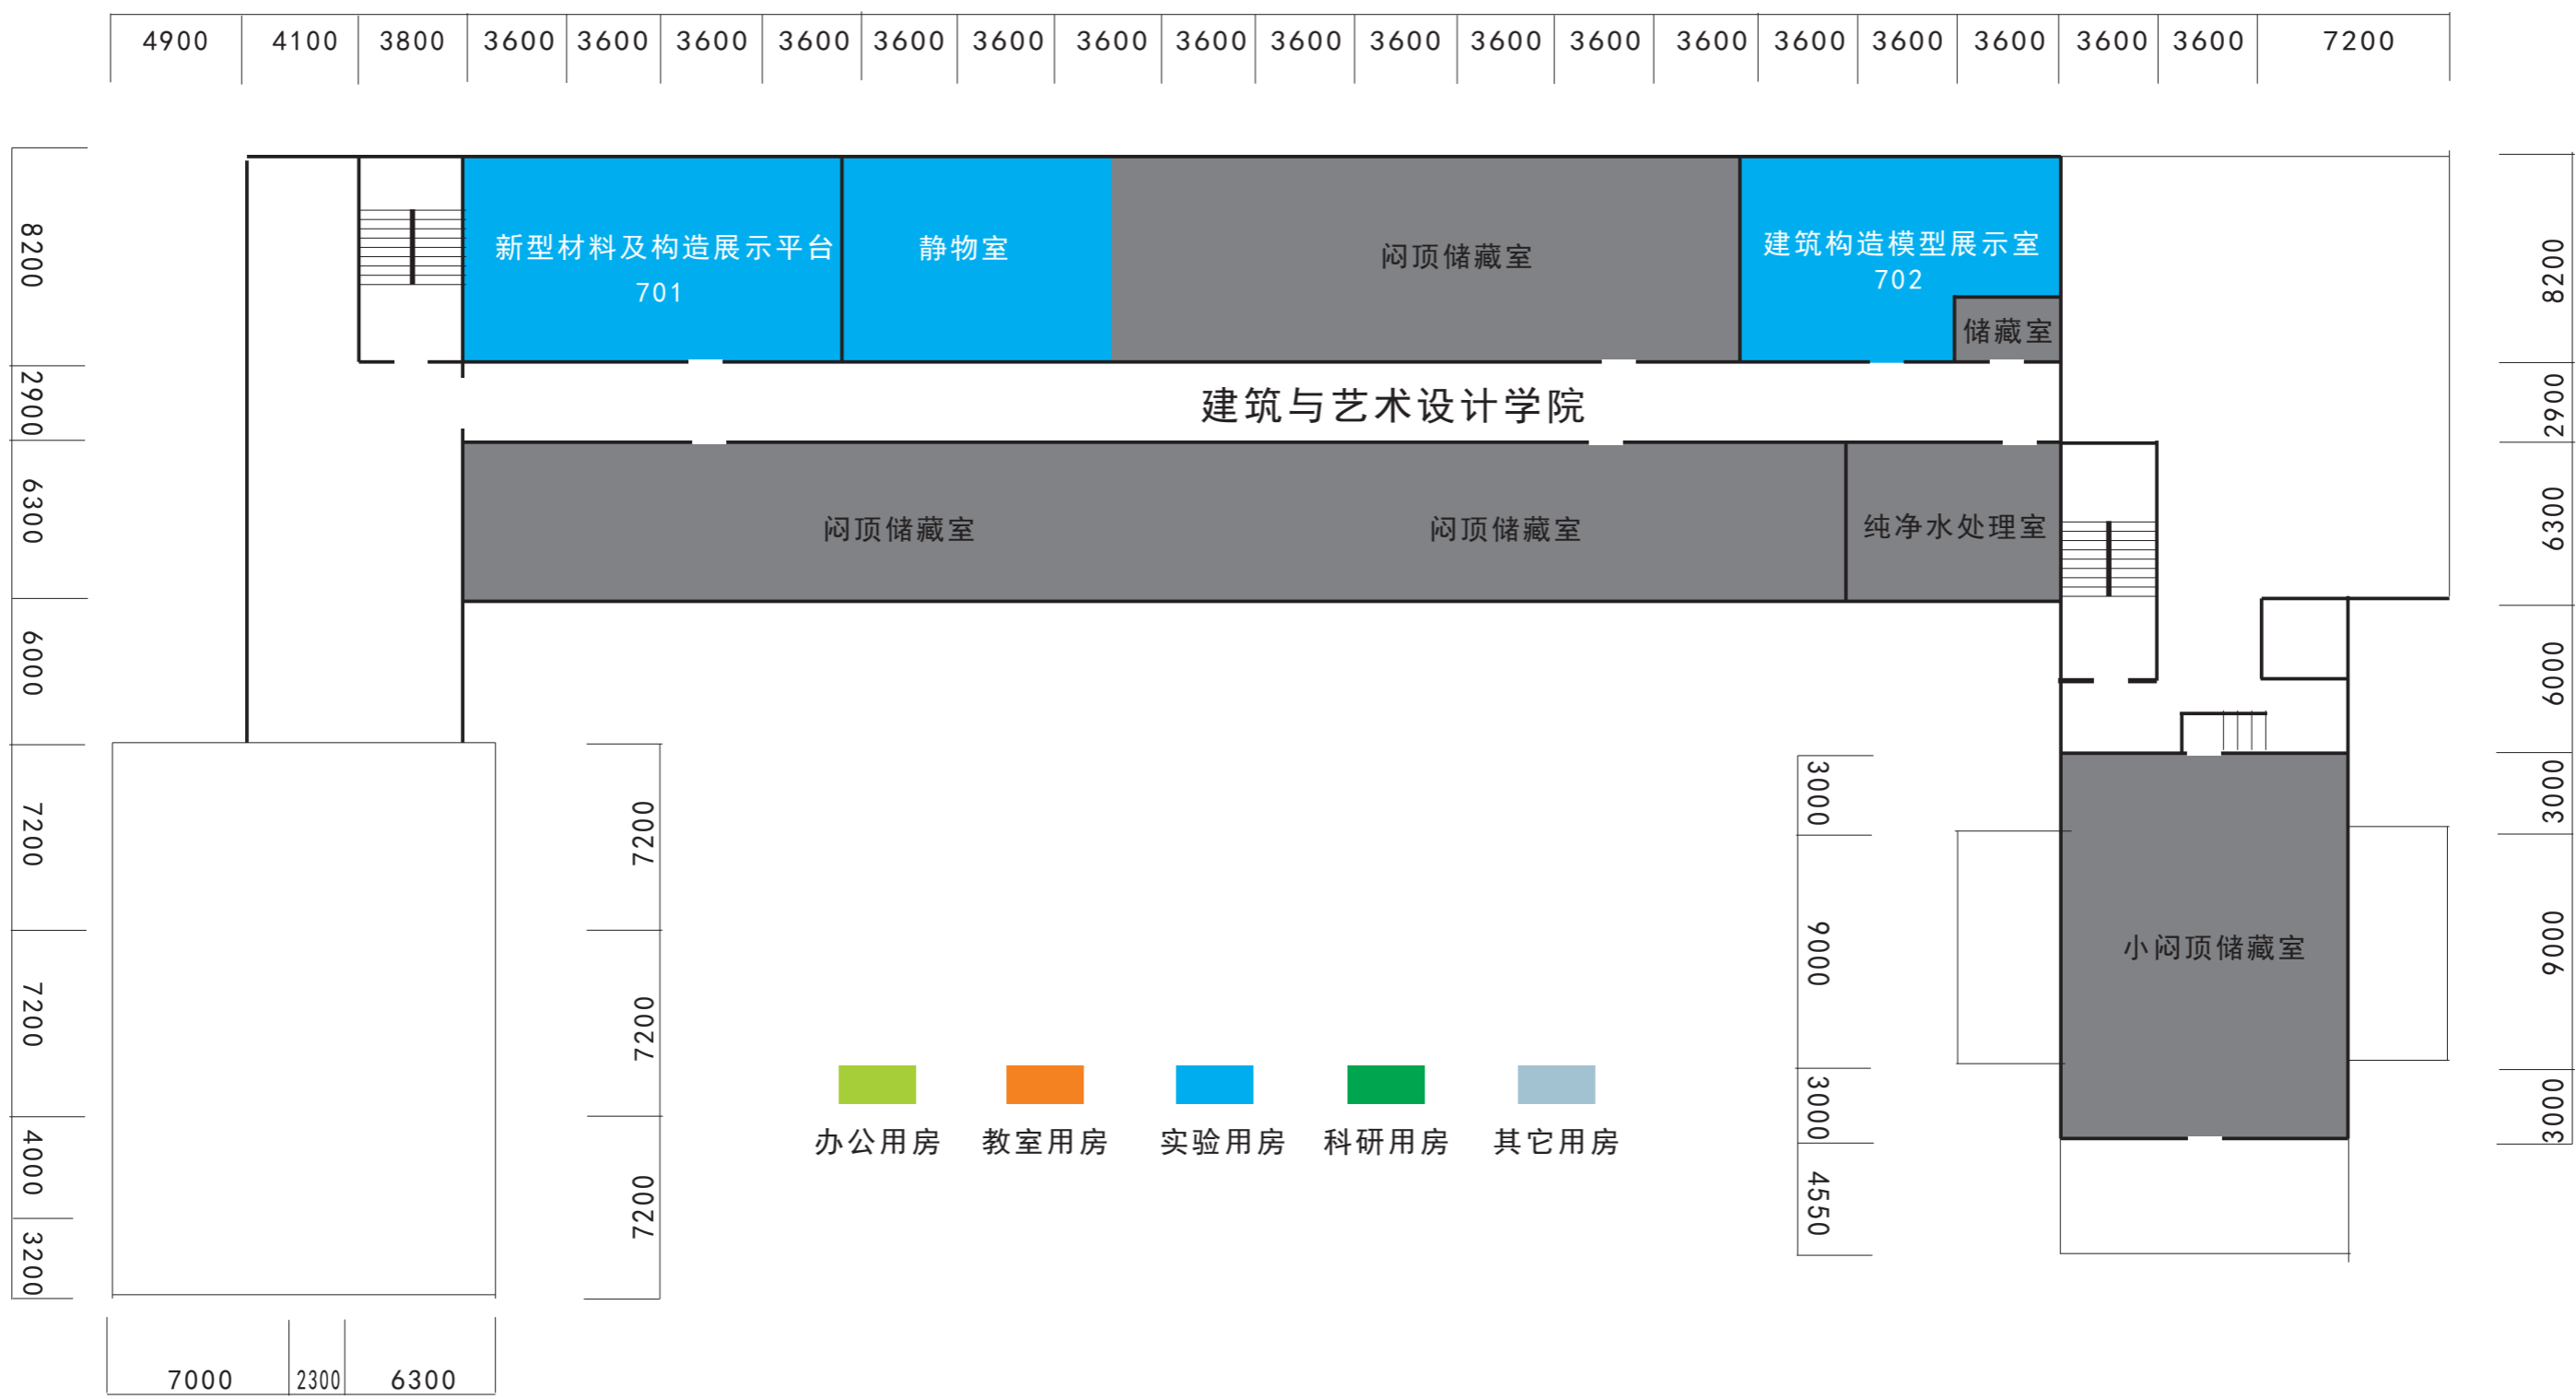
4900 4100 3800 3600 3600 3600 3600 3600 3600 3600 3600 3600 3600 3600 3600 3600 3600 3600 3600 3600 3600 7200

8200
2900
6300
6000
7200
7200
4000
3200

新型材料及构造展示平台
701

静物室

闷顶储藏室

建筑构造模型展示室
702

储藏室

建筑与艺术设计学院

闷顶储藏室

闷顶储藏室

纯净水处理室

8200
2900
6300
6000
3000
9000
3000

7200
7200
7200

3000
9000
3000
4550

小闷顶储藏室

办公用房 教室用房 实验用房 科研用房 其它用房

7000 2300 6300